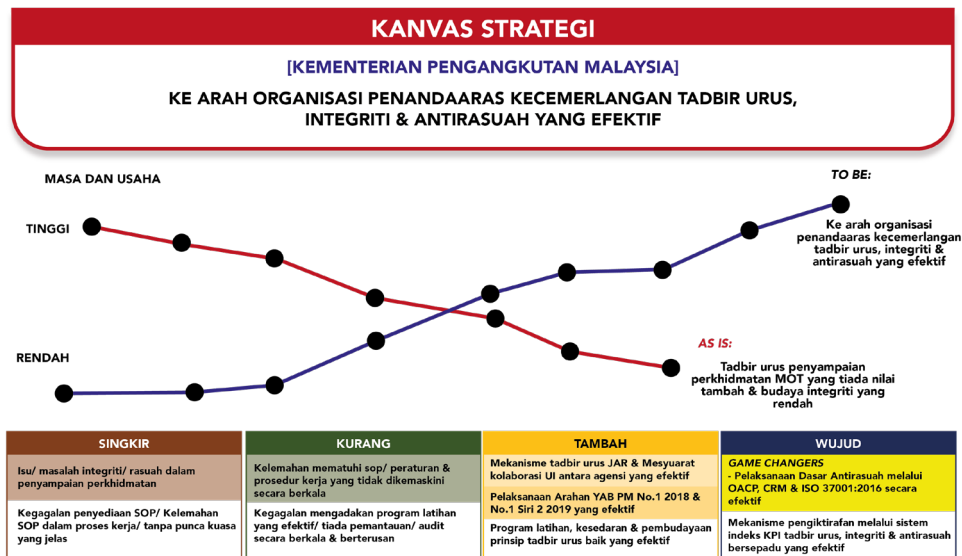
KANVAS STRATEGI

[KEMENTERIAN PENGANGKUTAN MALAYSIA]

KE ARAH ORGANISASI PENANDAARAS KECEMERLANGAN TADBIR URUS, INTEGRITI & ANTIRASUAH YANG EFEKTIF

MASA DAN USAHA

TINGGI

RENDAH

TO BE:

Ke arah organisasi penandaaras kecemerlangan tadbir urus, integriti & antirasuah yang efektif

AS IS:

Tadbir urus penyampaian perkhidmatan MOT yang tiada nilai tambah & budaya integriti yang rendah

SINGKIR

Isu/ masalah integriti/ rasuah dalam penyampaian perkhidmatan

Kegagalan penyediaan SOP/ Kelemahan SOP dalam proses kerja/ tanpa punca kuasa yang jelas

KURANG

Kelemahan mematuhi sop/ peraturan & prosedur kerja yang tidak dikemaskini secara berkala

Kegagalan mengadakan program latihan yang efektif/ tiada pemantauan/ audit secara berkala & berterusan

TAMBAH

Mekanisme tadbir urus JAR & Mesyuarat kolaborasi UI antara agensi yang efektif

Pelaksanaan Arahan YAB PM No.1 2018 & No.1 Siri 2 2019 yang efektif

Program latihan, kesedaran & pembudayaan prinsip tadbir urus baik yang efektif

WUJUD

GAME CHANGERS
- Pelaksanaan Dasar Antirasuah melalui OACP, CRM & ISO 37001:2016 secara efektif

Mekanisme pengiktirafan melalui sistem indeks KPI tadbir urus, integriti & antirasuah bersepadu yang efektif